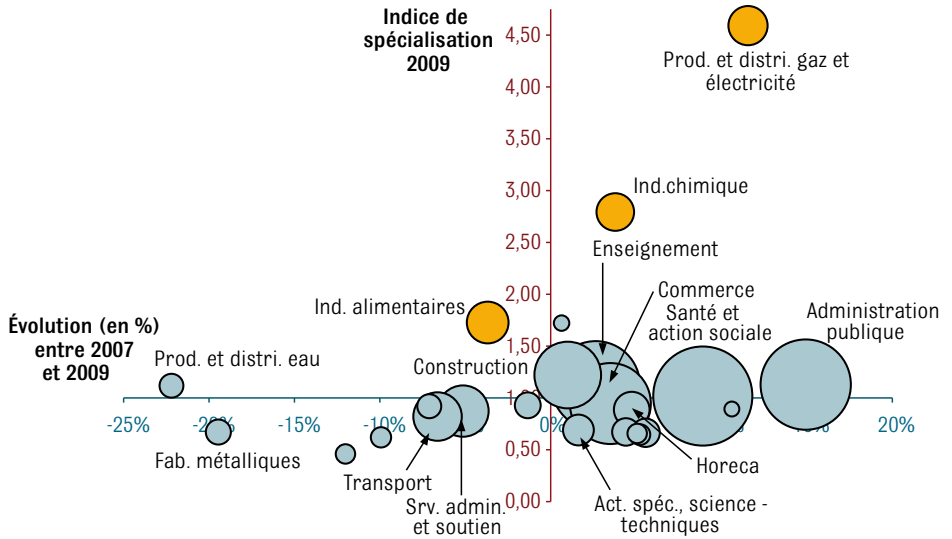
Indice de spécialisation 2009

4,50
4,00
3,50
3,00
2,50
2,00
1,50
1,00
0,50
0,00

Prod. et distri. gaz et électricité

Ind.chimique

Enseignement

Commerce

Santé et action sociale

Administration publique

Ind. alimentaires

Évolution (en %) entre 2007 et 2009

Prod. et distri. eau

Construction

-25%
-20%
-15%
-10%
0%
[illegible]%
20%

Fab. métalliques

Transport

Srv. admin. et soutien

Horeca

Act. spéc., science - techniques